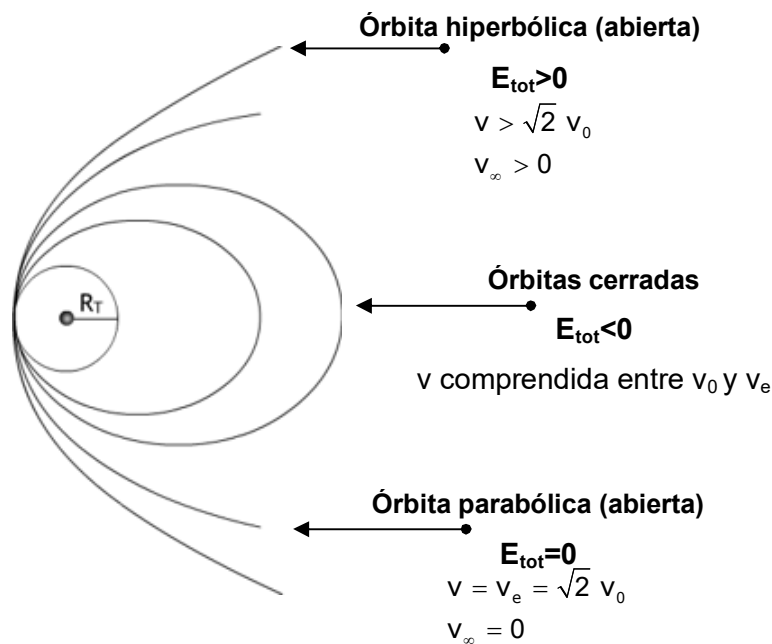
Órbita hiperbólica (abierta)

$E_{tot}>0$

$v > \sqrt{2}\ v_0$

$v_\infty > 0$

$R_T$

Órbitas cerradas

$E_{tot}<0$

v comprendida entre $v_0$ y $v_e$

Órbita parabólica (abierta)

$E_{tot}=0$

$v = v_e = \sqrt{2}\ v_0$

$v_\infty = 0$